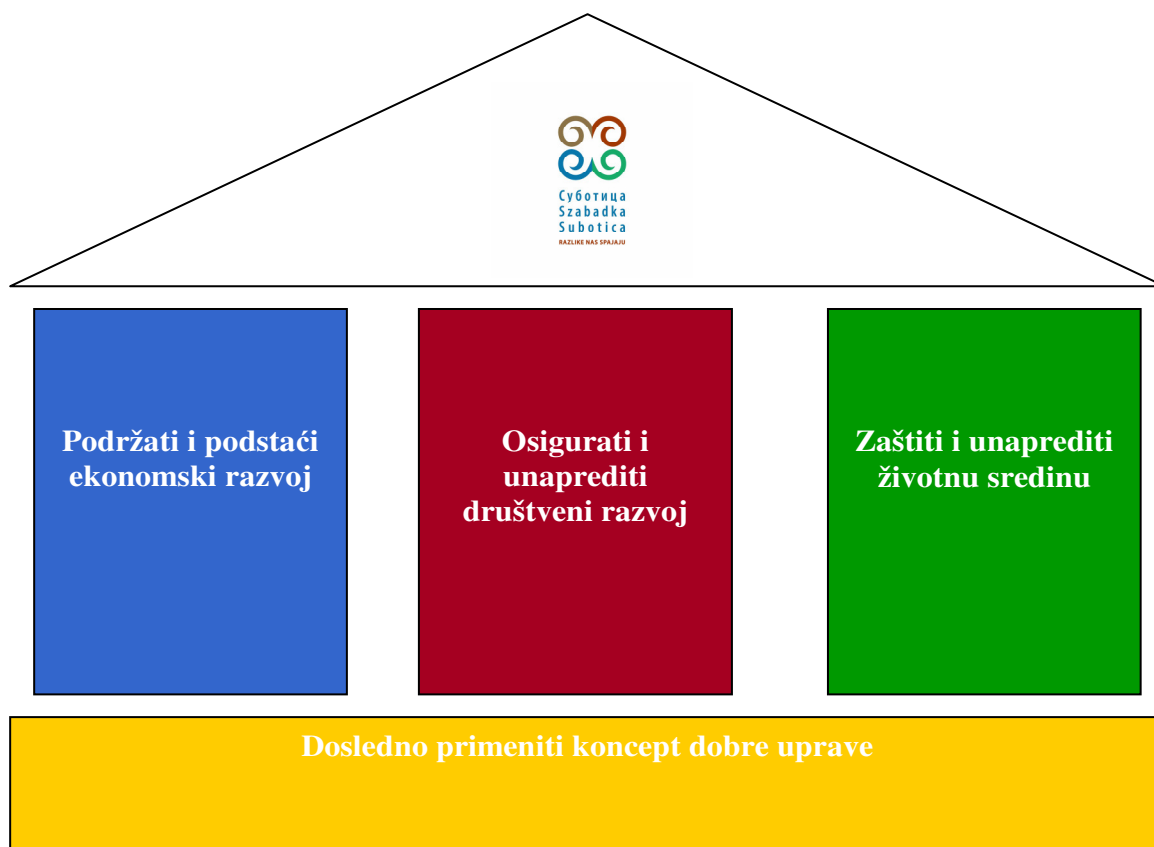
Суботица
Szabadka
Subotica
RAZLIKE NAS SPAJAJU

Podržati i podstaći ekonomski razvoj

Osigurati i unaprediti društveni razvoj

Zaštiti i unaprediti životnu sredinu

Dosledno primeniti koncept dobre uprave